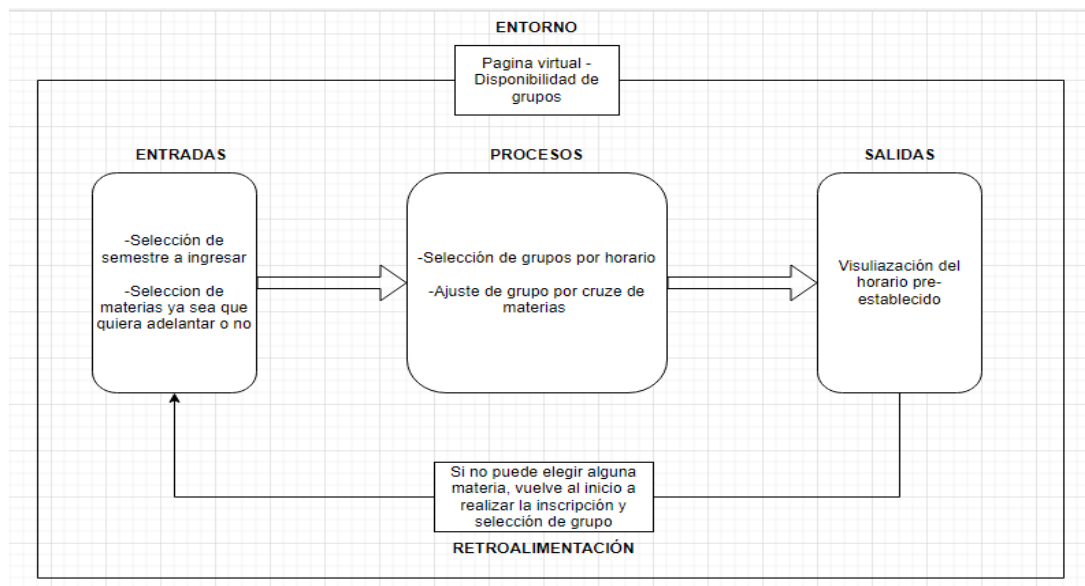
ENTORNO

Pagina virtual - Disponibilidad de grupos

ENTRADAS

-Selección de semestre a ingresar

-Seleccion de materias ya sea que quiera adelantar o no

PROCESOS

-Selección de grupos por horario

-Ajuste de grupo por cruze de materias

SALIDAS

Visuliazación del horario pre-establecido

Si no puede elegir alguna materia, vuelve al inicio a realizar la inscripción y selección de grupo

RETROALIMENTACIÓN